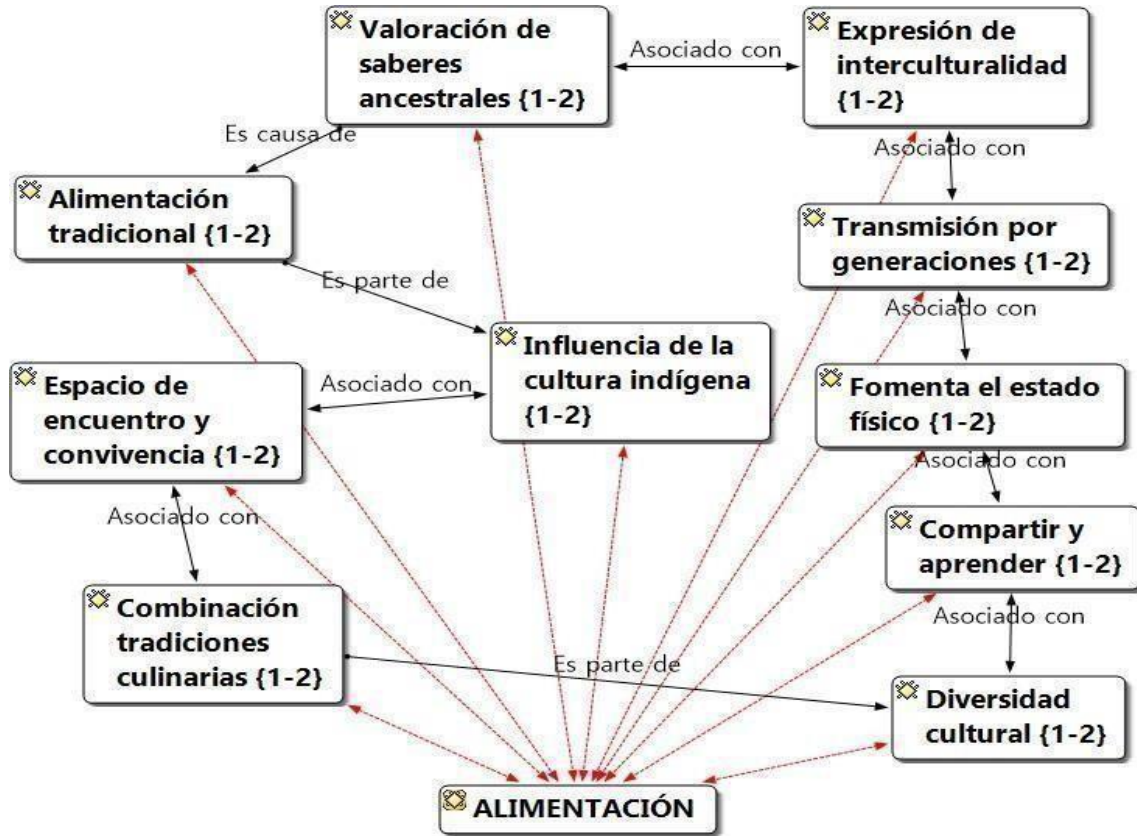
Valoración de saberes ancestrales {1-2}

Asociado con

Expresión de interculturalidad {1-2}

Es causa de

Asociado con

Alimentación tradicional {1-2}

Transmisión por generaciones {1-2}

Es parte de

Asociado con

Influencia de la cultura indígena {1-2}

Espacio de encuentro y convivencia {1-2}

Asociado con

Fomenta el estado físico {1-2}

Asociado con

Asociado con

Compartir y aprender {1-2}

Combinación tradiciones culinarias {1-2}

Asociado con

Es parte de

Diversidad cultural {1-2}

ALIMENTACIÓN